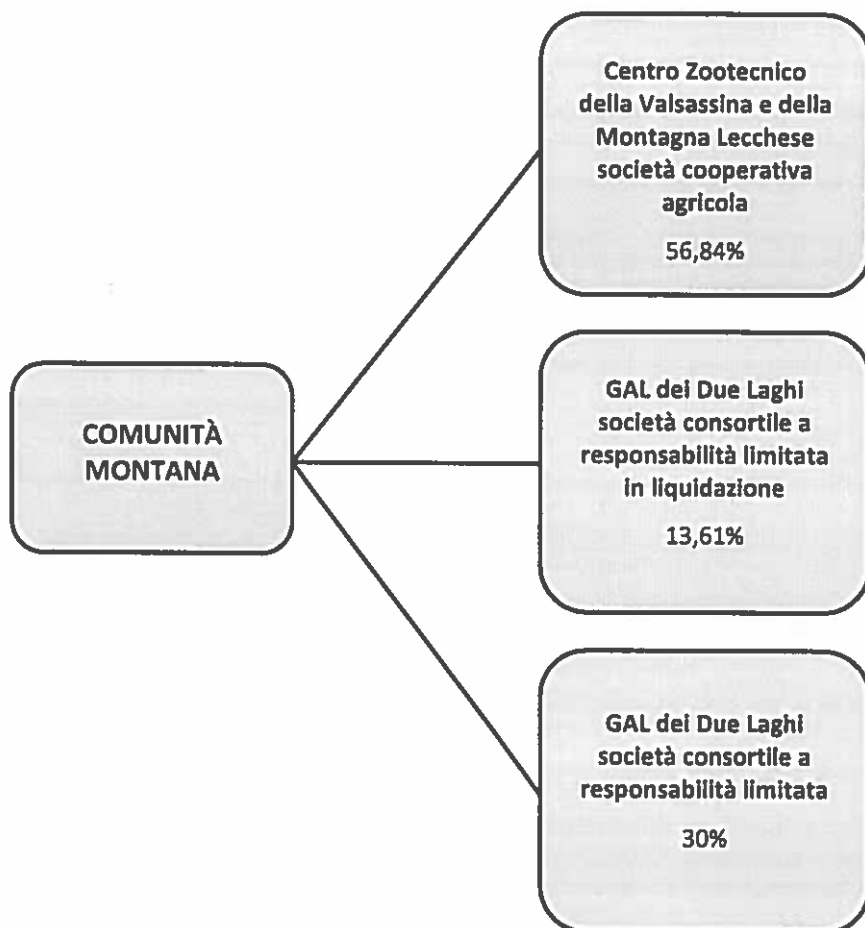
COMUNITÀ MONTANA

Centro Zootecnico della Valsassina e della Montagna Lecchese società cooperativa agricola

56,84%

GAL dei Due Laghi società consortile a responsabilità limitata in liquidazione

13,61%

GAL dei Due Laghi società consortile a responsabilità limitata

30%